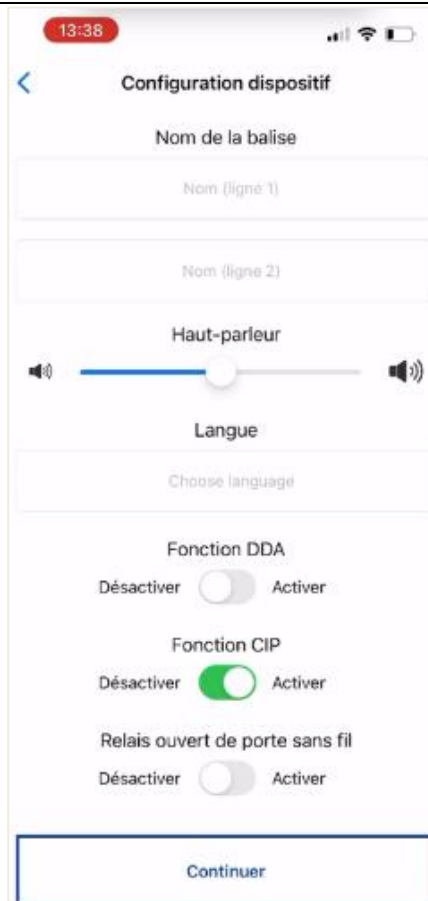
13:38

Configuration dispositif

Nom de la balise

Nom (ligne 1)

Nom (ligne 2)

Haut-parleur

Langue

Choose language

Fonction DDA

Désactiver Activer

Fonction CIP

Désactiver Activer

Relais ouvert de porte sans fil

Désactiver Activer

Continuer